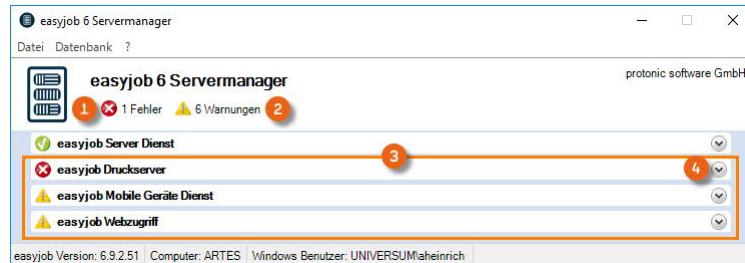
easyjob 6 Servermanager

Datei Datenbank ?

easyjob 6 Servermanager

protonic software GmbH

1 1 Fehler 6 Warnungen 2

easyjob Server Dienst

3

easyjob Druckserver 4

easyjob Mobile Geräte Dienst

easyjob Webzugriff

easyjob Version: 6.9.2.51 | Computer: ARTES | Windows Benutzer: UNIVERSUM\aheinrich